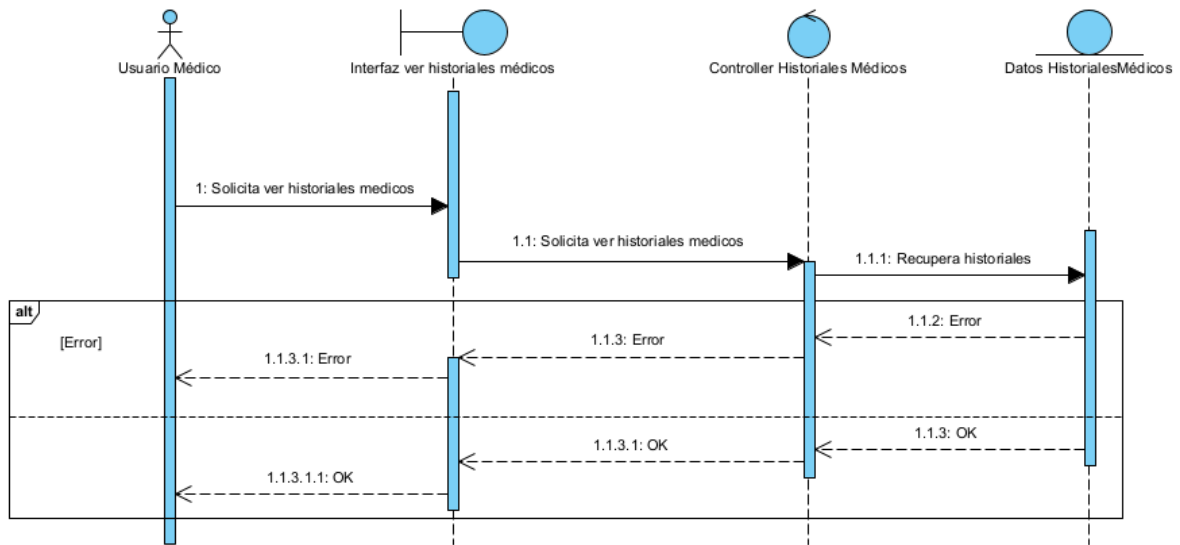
Usuario Médico

Interfaz ver historiales médicos

Controller Historiales Médicos

Datos HistorialesMédicos

1: Solicita ver historiales medicos

1.1: Solicita ver historiales medicos

1.1.1: Recupera historiales

alt

[Error]

1.1.2: Error

1.1.3: Error

1.1.3.1: Error

1.1.3: OK

1.1.3.1: OK

1.1.3.1.1: OK